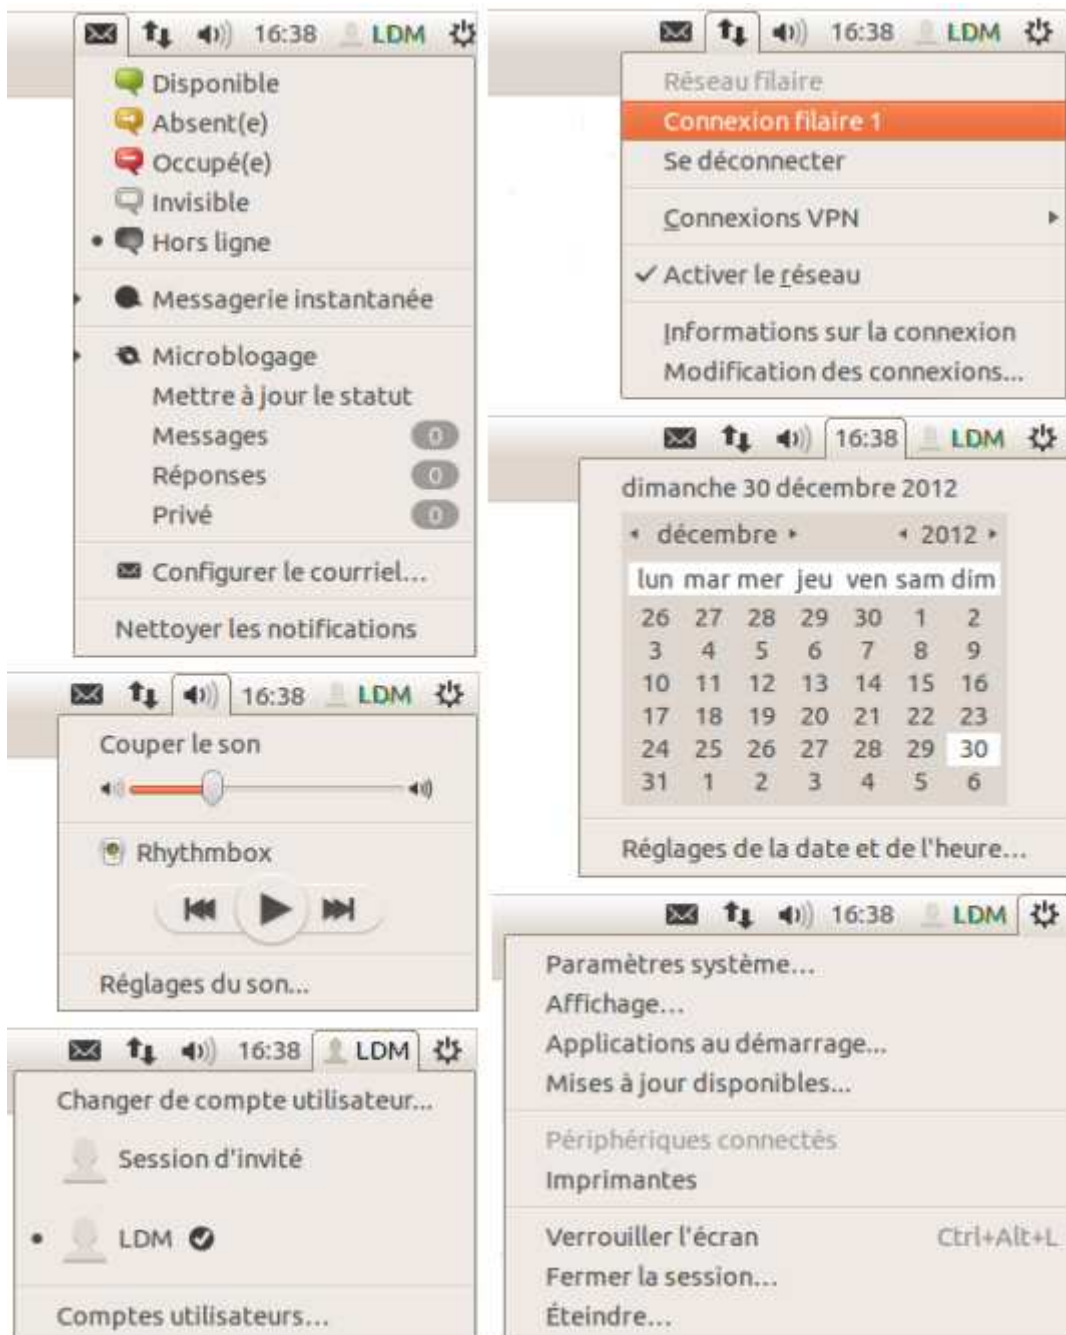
16:38 LDM

Disponible
Absent(e)
Occupé(e)
Invisible
Hors ligne

Messagerie instantanée

Microblogage
Mettre à jour le statut
Messages 0
Réponses 0
Privé 0

Configurer le courriel...

Nettoyer les notifications

16:38 LDM

Réseau filaire
Connexion filaire 1
Se déconnecter

Connexions VPN

✓ Activer le réseau

Informations sur la connexion
Modification des connexions...

16:38 LDM

dimanche 30 décembre 2012

décembre 2012

| lun | mar | mer | jeu | ven | sam | dim |
|---|---|---|---|---|---|---|
| 26 | 27 | 28 | 29 | 30 | 1 | 2 |
| 3 | 4 | 5 | 6 | 7 | 8 | 9 |
| 10 | 11 | 12 | 13 | 14 | 15 | 16 |
| 17 | 18 | 19 | 20 | 21 | 22 | 23 |
| 24 | 25 | 26 | 27 | 28 | 29 | 30 |
| 31 | 1 | 2 | 3 | 4 | 5 | 6 |

Réglages de la date et de l'heure...

16:38 LDM

Couper le son

Rhythmbox

Réglages du son...

16:38 LDM

Paramètres système...
Affichage...
Applications au démarrage...
Mises à jour disponibles...

Périphériques connectés
Imprimantes

Verrouiller l'écran Ctrl+Alt+L
Fermer la session...
Éteindre...

16:38 LDM

Changer de compte utilisateur...

Session d'invité

LDM

Comptes utilisateurs...